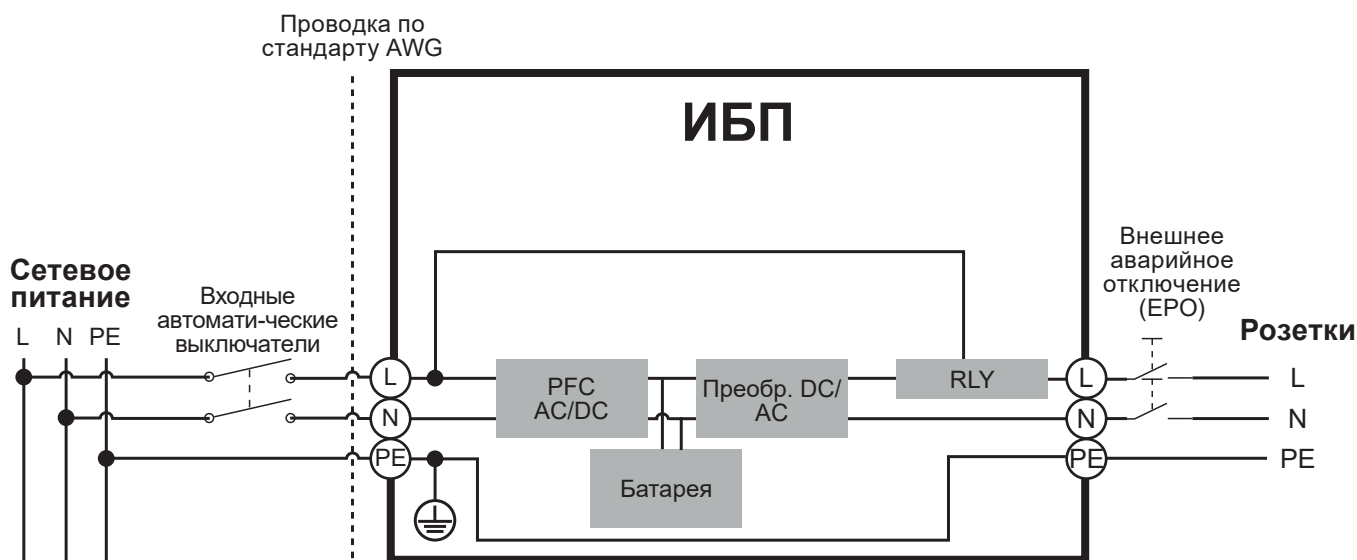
Проводка по стандарту AWG

ИБП

Сетевое питание

L N PE

Входные автомати-ческие выключатели

L

N

PE

PFC AC/DC

Преобр. DC/AC

RLY

Батарея

Внешнее аварийное отключение (EPO)

Розетки

L

N

PE

L

N

PE